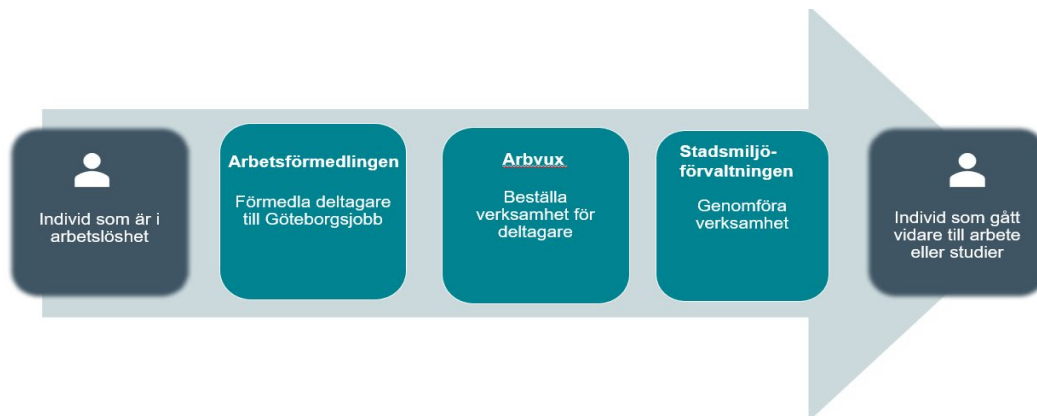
Individ som är i arbetslöshet

Arbetsförmedlingen

Förmedla deltagare till Göteborgsjobb

Arbvux

Beställa verksamhet för deltagare

Stadsmiljöförvaltningen

Genomföra verksamhet

Individ som gått vidare till arbete eller studier